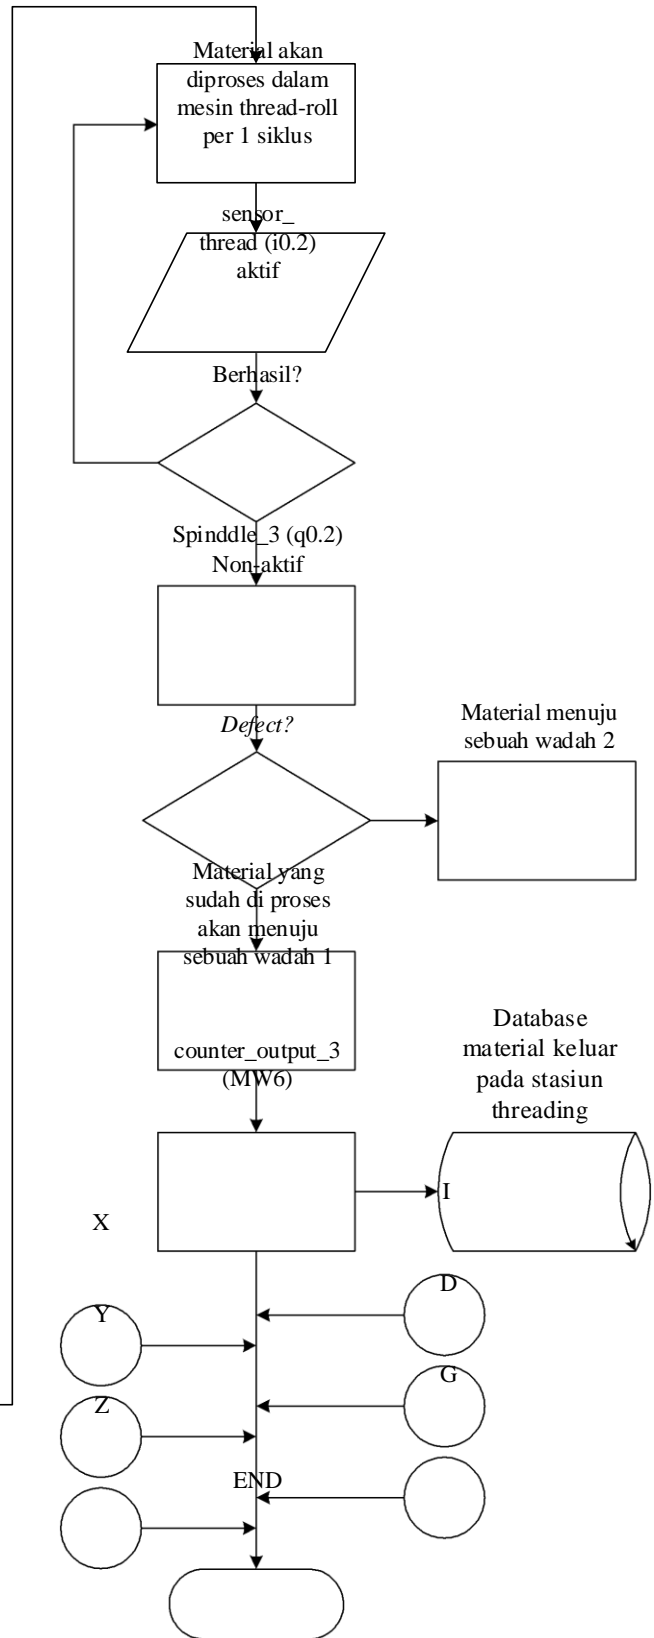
Material akan diproses dalam mesin thread-roll per 1 siklus

sensor_ thread (i0.2) aktif

Berhasil?

Spinddle_3 (q0.2) Non-aktif

*Defect?*

Material menuju sebuah wadah 2

Material yang sudah di proses akan menuju sebuah wadah 1

counter_output_3 (MW6)

Database material keluar pada stasiun threading

I

X

D

Y

G

Z

END